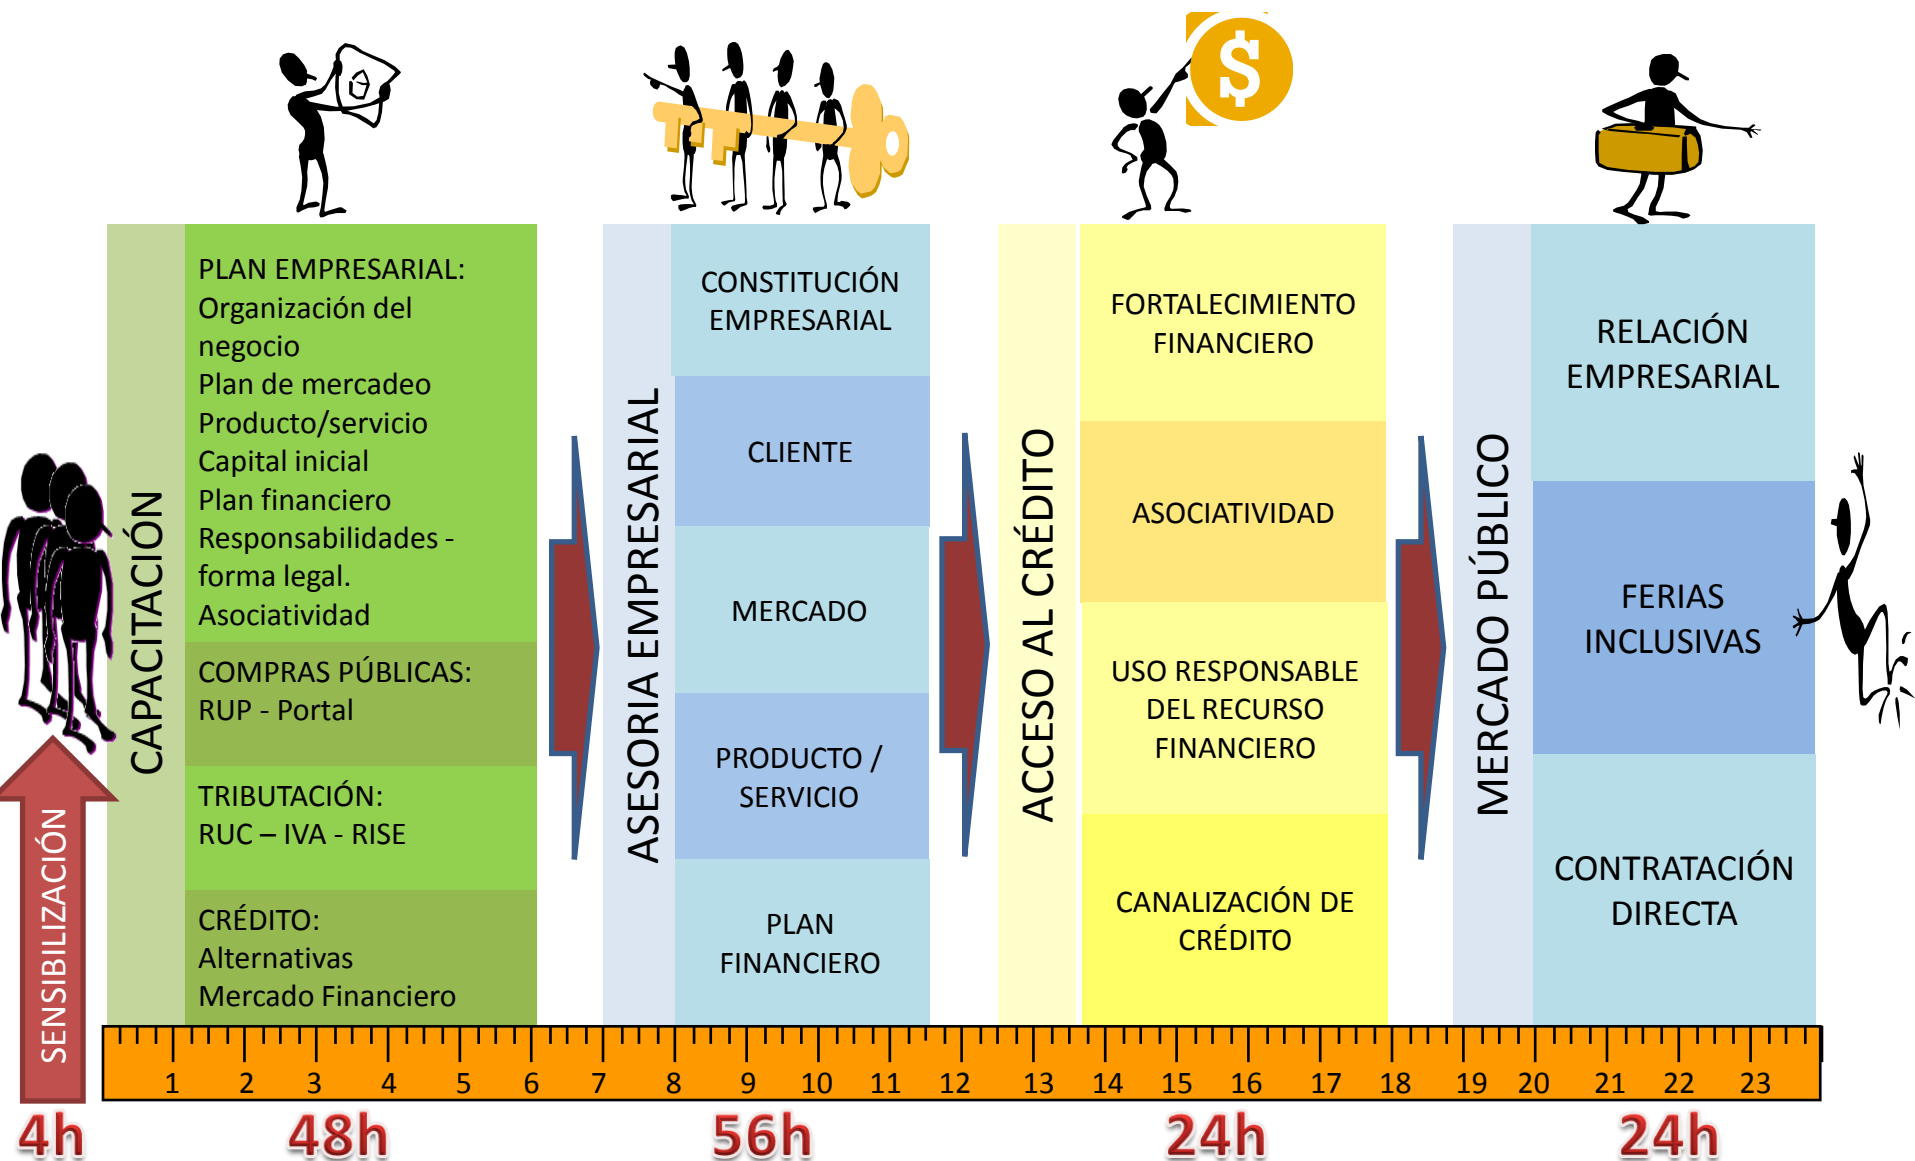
$

SENSIBILIZACIÓN

CAPACITACIÓN

PLAN EMPRESARIAL:
Organización del negocio
Plan de mercadeo
Producto/servicio
Capital inicial
Plan financiero
Responsabilidades - forma legal.
Asociatividad

COMPRAS PÚBLICAS:
RUP - Portal

TRIBUTACIÓN:
RUC – IVA - RISE

CRÉDITO:
Alternativas
Mercado Financiero

ASESORIA EMPRESARIAL

CONSTITUCIÓN EMPRESARIAL

CLIENTE

MERCADO

PRODUCTO / SERVICIO

PLAN FINANCIERO

ACCESO AL CRÉDITO

FORTALECIMIENTO FINANCIERO

ASOCIATIVIDAD

USO RESPONSABLE DEL RECURSO FINANCIERO

CANALIZACIÓN DE CRÉDITO

MERCADO PÚBLICO

RELACIÓN EMPRESARIAL

FERIAS INCLUSIVAS

CONTRATACIÓN DIRECTA

1 2 3 4 5 6 7 8 9 10 11 12 13 14 15 16 17 18 19 20 21 22 23

4h 48h 56h 24h 24h